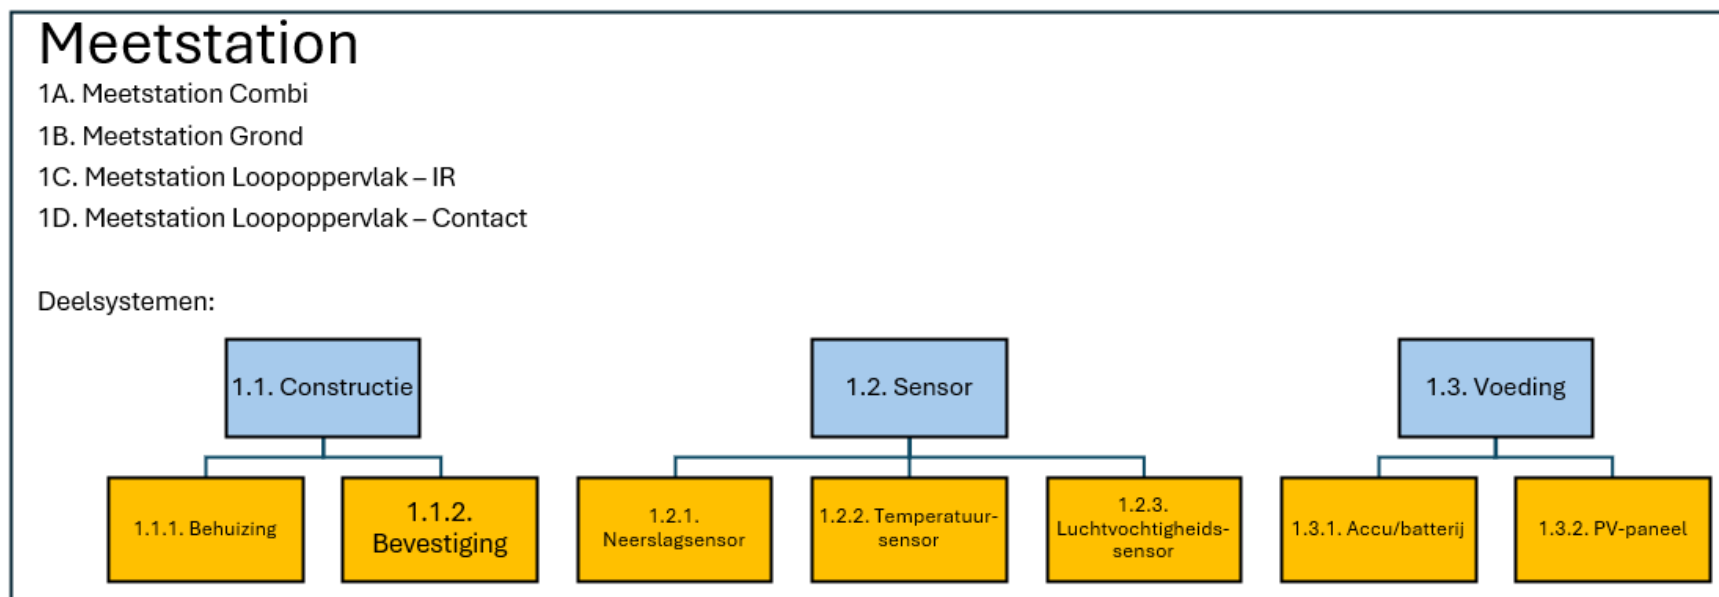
Meetstation

1A. Meetstation Combi

1B. Meetstation Grond

1C. Meetstation Loopoppervlak – IR

1D. Meetstation Loopoppervlak – Contact

Deelsystemen:

1.1. Constructie

1.2. Sensor

1.3. Voeding

1.1.1. Behuizing

1.1.2. Bevestiging

1.2.1. Neerslagsensor

1.2.2. Temperatuursensor

1.2.3. Luchtvochtigheidssensor

1.3.1. Accu/batterij

1.3.2. PV-paneel